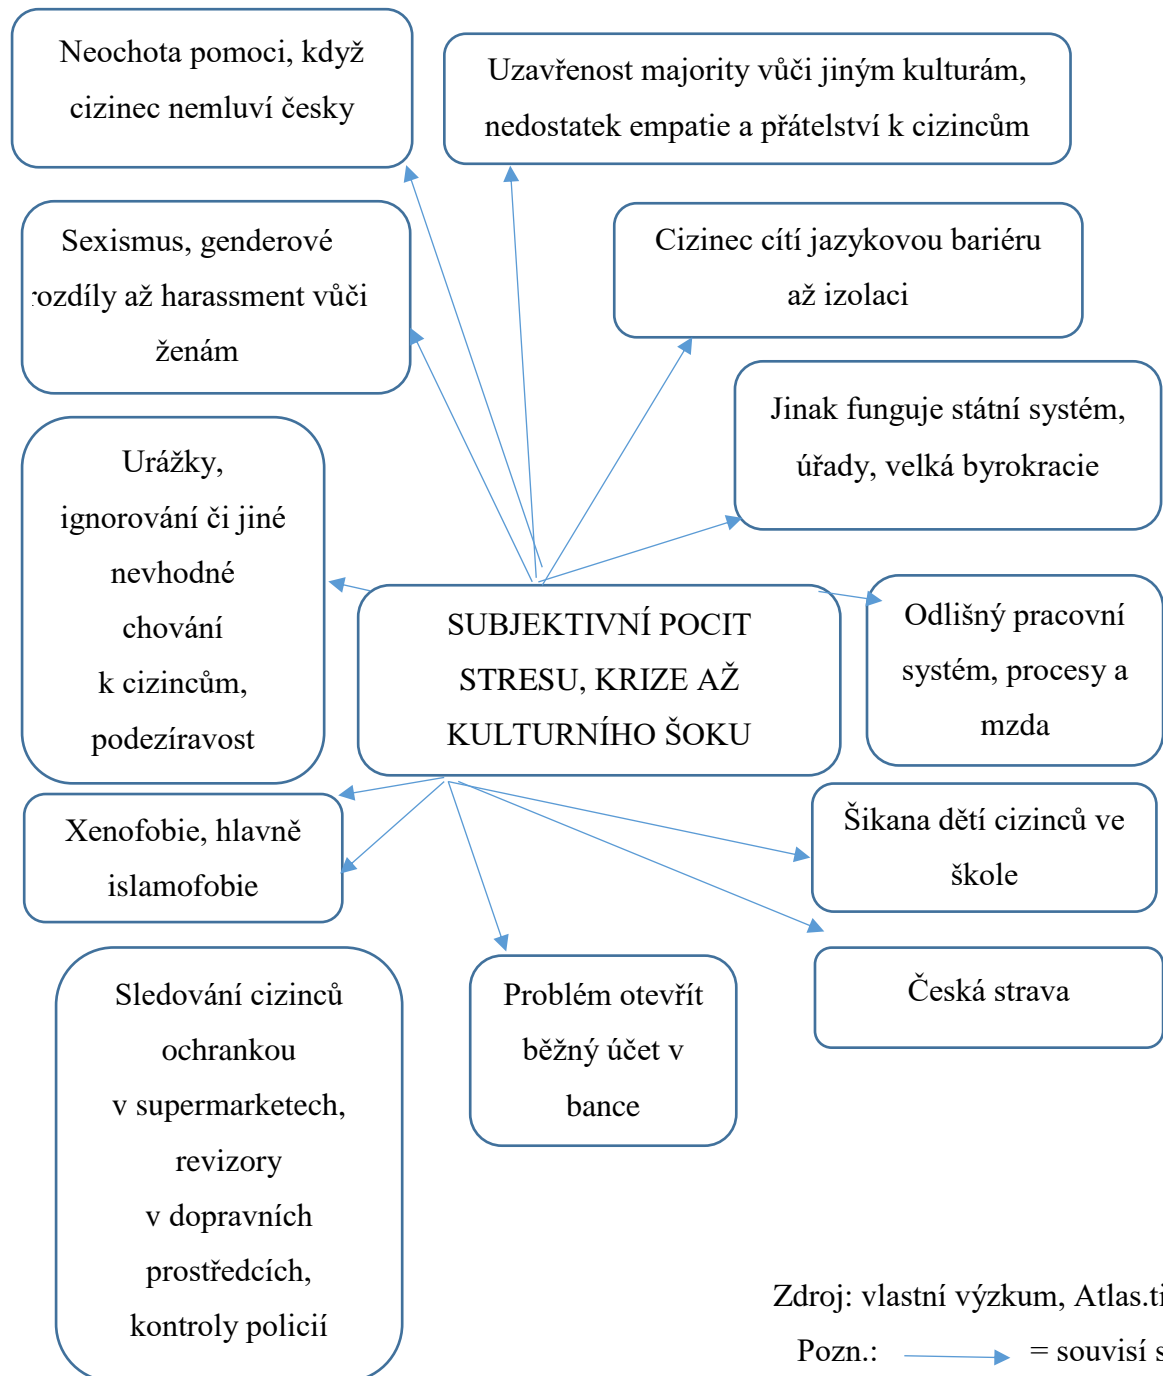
Neochota pomoci, když cizinec nemluví česky

Uzavřenost majority vůči jiným kulturám, nedostatek empatie a přátelství k cizincům

Sexismus, genderové rozdíly až harassment vůči ženám

Cizinec cítí jazykovou bariéru až izolaci

Jinak funguje státní systém, úřady, velká byrokracie

Urážky, ignorování či jiné nevhodné chování k cizincům, podezíravost

SUBJEKTIVNÍ POCIT STRESU, KRIZE AŽ KULTURNÍHO ŠOKU

Odlišný pracovní systém, procesy a mzda

Xenofobie, hlavně islamofobie

Šikana dětí cizinců ve škole

Česká strava

Sledování cizinců ochrankou v supermarketech, revizory v dopravních prostředcích, kontroly policií

Problém otevřít běžný účet v bance

Zdroj: vlastní výzkum, Atlas.t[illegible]

Pozn.: = souvisí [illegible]